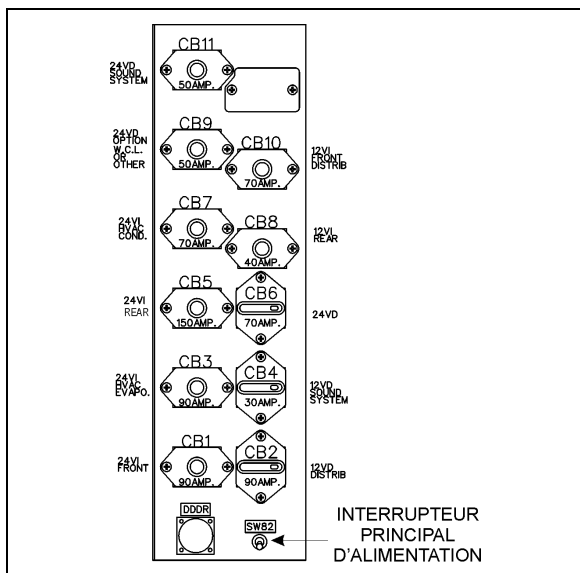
24VD SOUND SYSTEM

CB11

50AMP.

24VD OPTION W.C.L. OR OTHER

CB9

50AMP.

CB10

70AMP.

12VI FRONT DISTRIB

24VI HVAC COND.

CB7

70AMP.

CB8

40AMP.

12VI REAR

24VI REAR

CB5

150AMP.

CB6

70AMP.

24VD

24VI HVAC EVAPO.

CB3

90AMP.

CB4

30AMP.

12VD SOUND SYSTEM

24VI FRONT

CB1

90AMP.

CB2

90AMP.

12VD DISTRIB

DDDR

SW82

INTERRUPTEUR PRINCIPAL D'ALIMENTATION